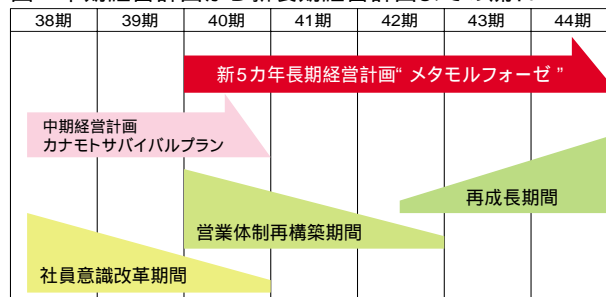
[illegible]

| 38期 | 39期 | 40期 | 41期 | 42期 | 43期 | 44期 |
|---|---|---|---|---|---|---|

新5カ年長期経営計画“ メタモルフォーゼ ”

中期経営計画
カナモトサバイバルプラン

再成長期間

営業体制再構築期間

社員意識改革期間